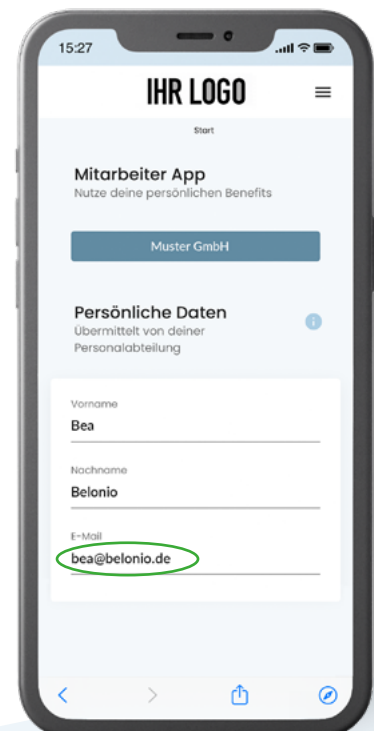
15:27

IHR LOGO

Start

Mitarbeiter App
Nutze deine persönlichen Benefits

Muster GmbH

Persönliche Daten
Übermittelt von deiner Personalabteilung

Vorname
Bea

Nachname
Belonio

E-Mail
bea@belonio.de